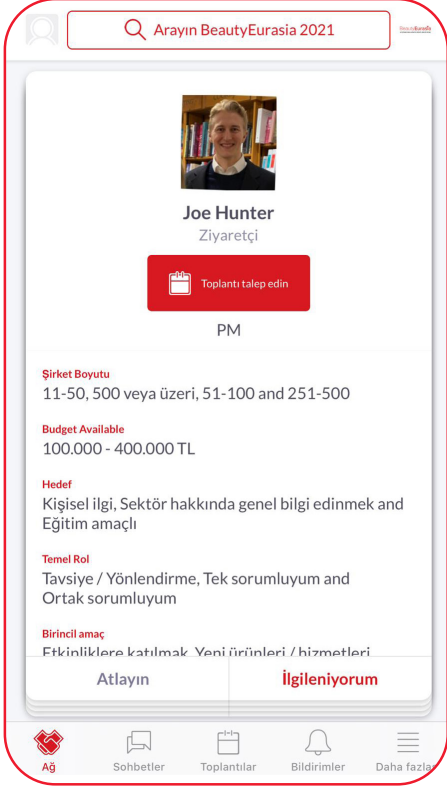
Arayın BeautyEurasia 2021

BeautyEurasia

Joe Hunter

Ziyaretçi

Toplantı talep edin

PM

Şirket Boyutu

11-50, 500 veya üzeri, 51-100 and 251-500

Budget Available

100.000 - 400.000 TL

Hedef

Kişisel ilgi, Sektör hakkında genel bilgi edinmek and Eğitim amaçlı

Temel Rol

Tavsiye / Yönlendirme, Tek sorumluyum and Ortak sorumluyum

Birincil amaç

Etkinliklere katılmak, Yeni ürünleri / hizmetleri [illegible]

Atlayın

İlgileniyorum

Ağ

Sohbetler

Toplantılar

Bildirimler

Daha fazla